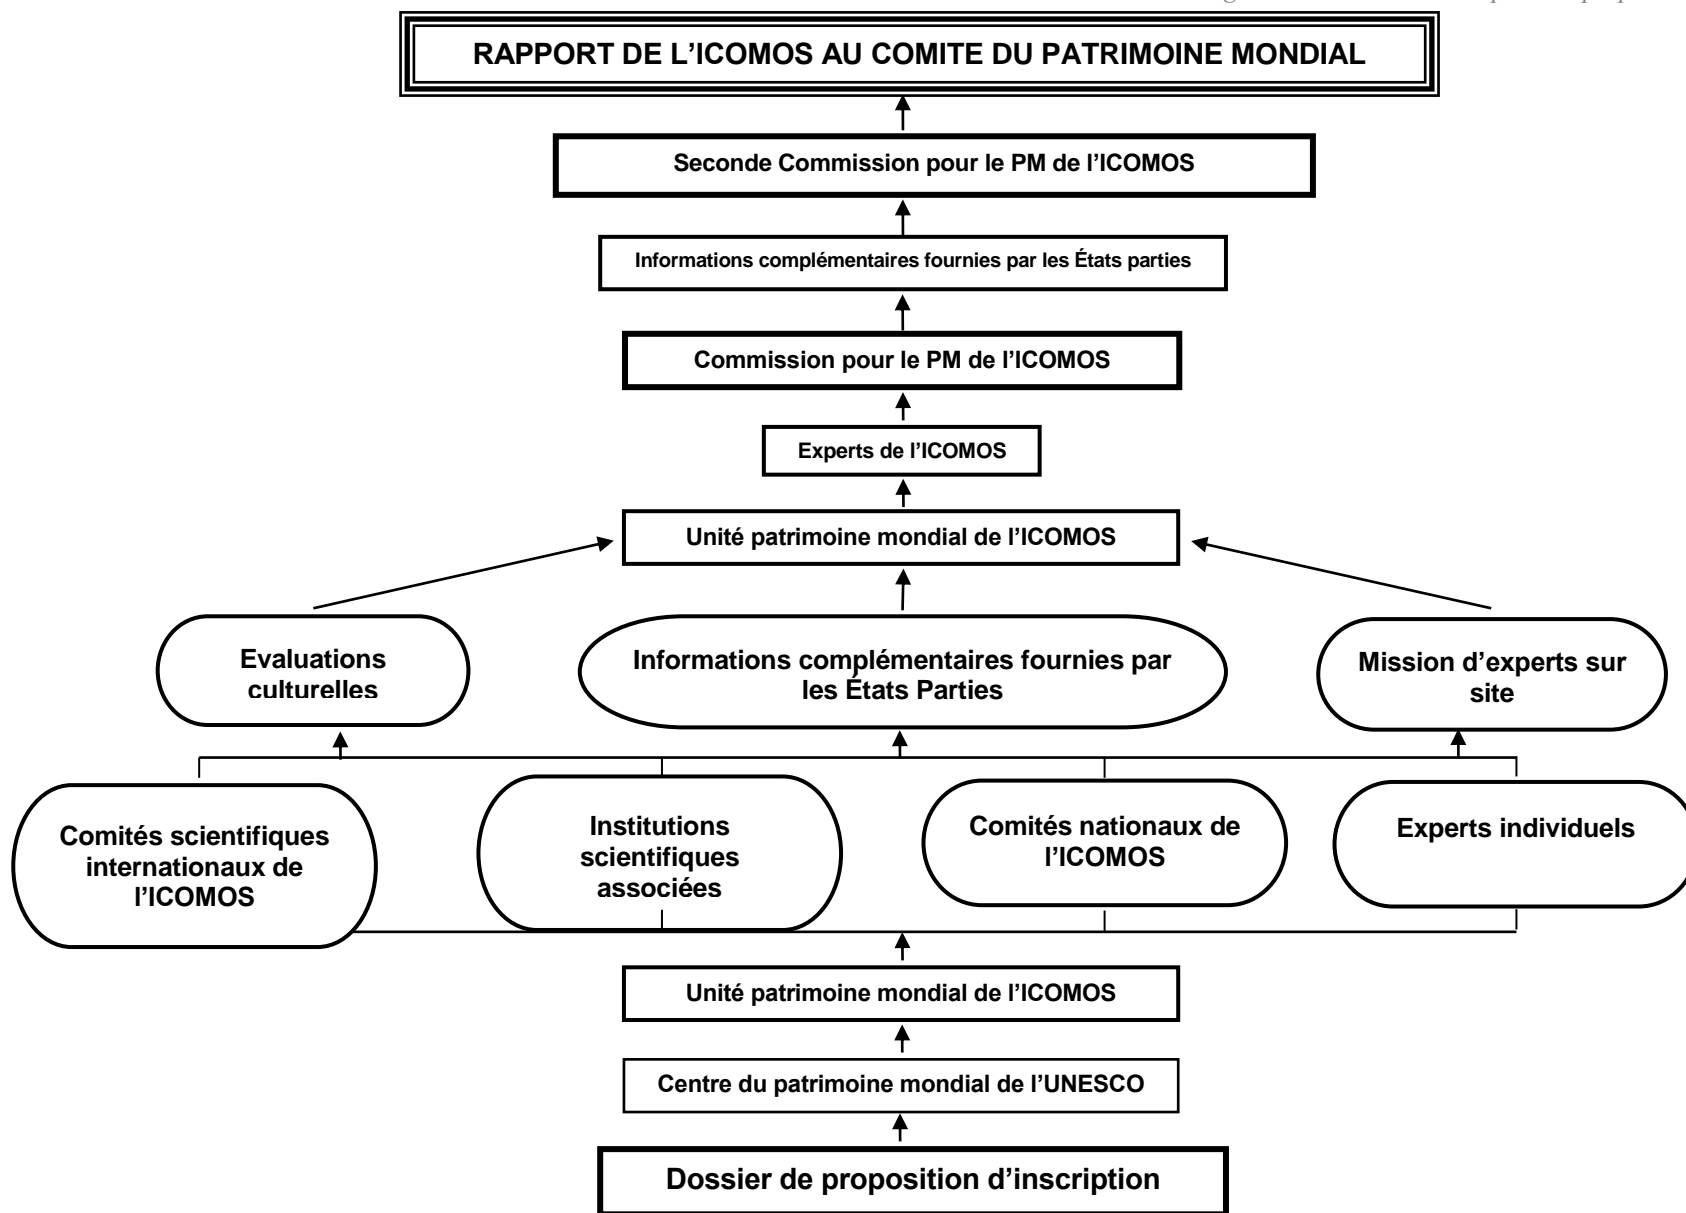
RAPPORT DE L'ICOMOS AU COMITE DU PATRIMOINE MONDIAL

Seconde Commission pour le PM de l'ICOMOS

Informations complémentaires fournies par les États parties

Commission pour le PM de l'ICOMOS

Experts de l'ICOMOS

Unité patrimoine mondial de l'ICOMOS

Evaluations culturelles

Informations complémentaires fournies par les États Parties

Mission d'experts sur site

Comités scientifiques internationaux de l'ICOMOS

Institutions scientifiques associées

Comités nationaux de l'ICOMOS

Experts individuels

Unité patrimoine mondial de l'ICOMOS

Centre du patrimoine mondial de l'UNESCO

Dossier de proposition d'inscription